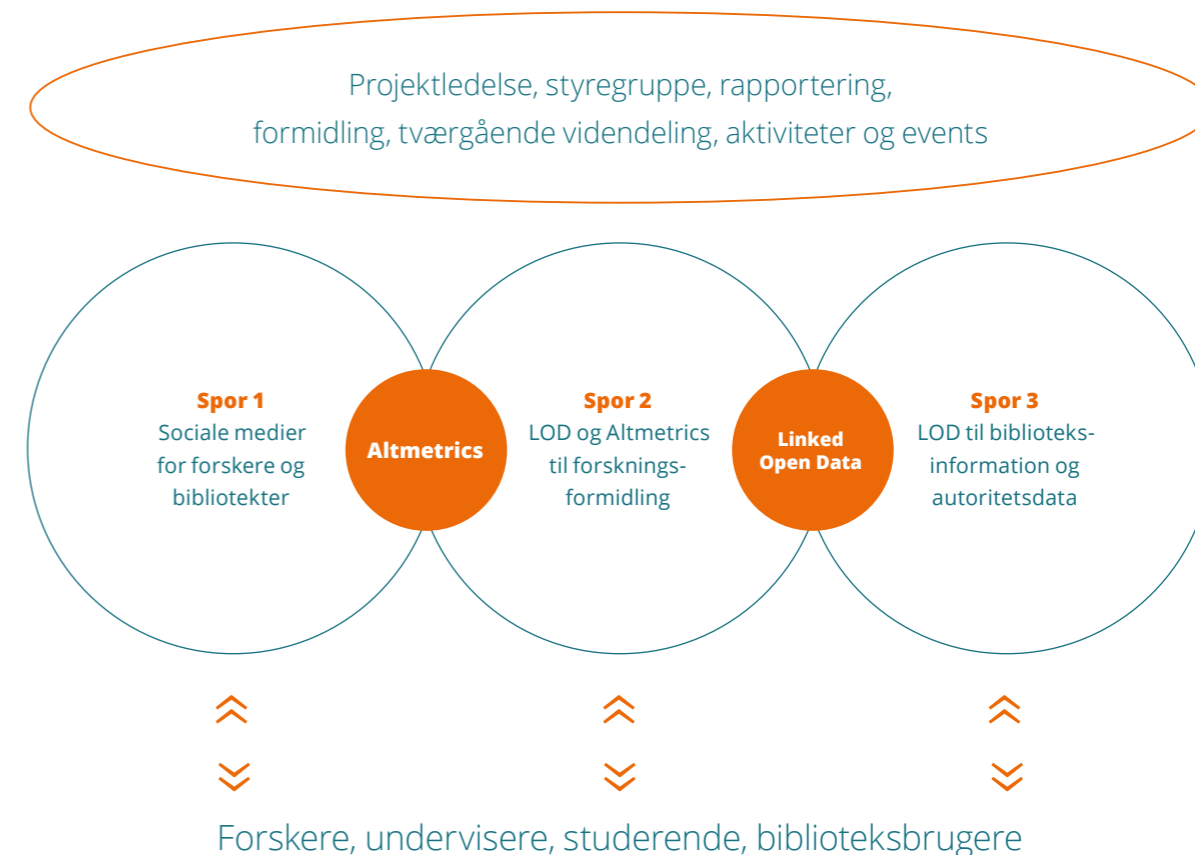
Projektledelse, styregruppe, rapportering, formidling, tværgående videndeling, aktiviteter og events

Spor 1
Sociale medier for forskere og biblioteker

Altmetrics

Spor 2
LOD og Altmetrics til forskningsformidling

Linked Open Data

Spor 3
LOD til biblioteksinformation og autoritetsdata

Forskere, undervisere, studerende, biblioteksbrugere